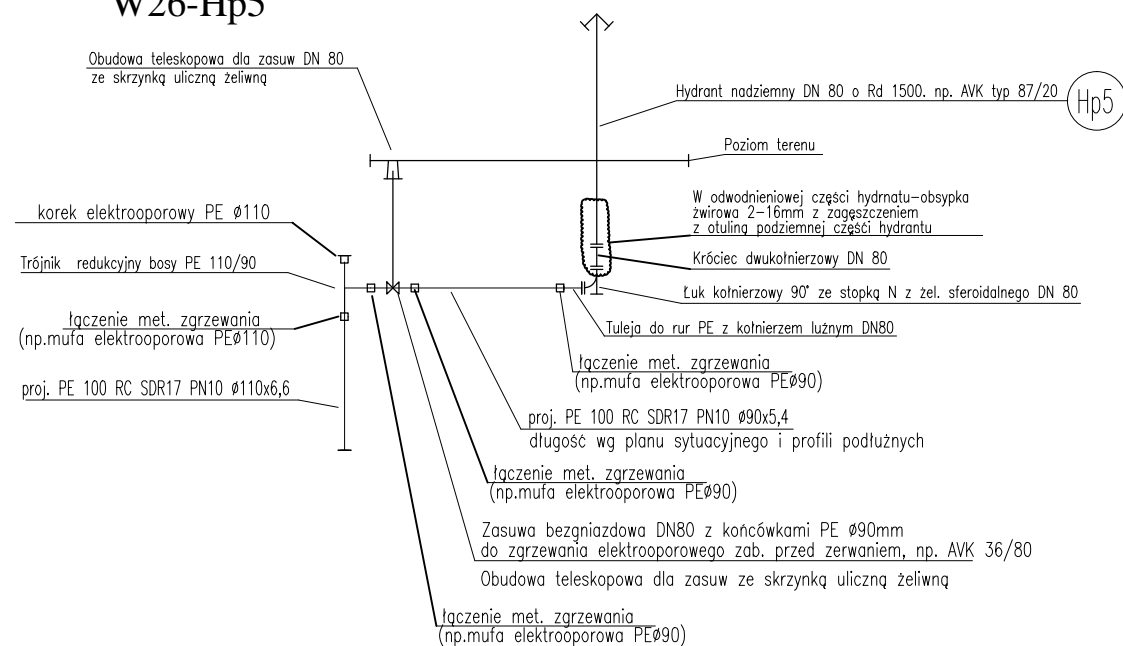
W26-Hp5

Obudowa teleskopowa dla zasuw DN 80 ze skrzynką uliczną żeliwną

Hydrant nadziemny DN 80 o Rd 1500. np. AVK typ 87/20

Hp5

Poziom terenu

W odwodnieniowej części hydrnatu–obsypka żwirowa 2–16mm z zagęszczeniem z otuliną podziemnej części hydrantu

Króciec dwukołnierzowy DN 80

Łuk kołnierzowy 90° ze stopką N z żel. sferoidalnego DN 80

Tuleja do rur PE z kołnierzem luźnym DN80

korek elektrooporowy PE ø110

Trójnik redukcyjny bosy PE 110/90

łączenie met. zgrzewania (np.mufa elektrooporowa PEø110)

proj. PE 100 RC SDR17 PN10 ø110x6,6

łączenie met. zgrzewania (np.mufa elektrooporowa PEø90)

proj. PE 100 RC SDR17 PN10 ø90x5,4

długość wg planu sytuacyjnego i profili podłużnych

łączenie met. zgrzewania (np.mufa elektrooporowa PEø90)

Zasuwa bezgniazdowa DN80 z końcówkami PE ø90mm do zgrzewania elektrooporowego zab. przed zerwaniem, np. AVK 36/80

Obudowa teleskopowa dla zasuw ze skrzynką uliczną żeliwną

łączenie met. zgrzewania (np.mufa elektrooporowa PEø90)